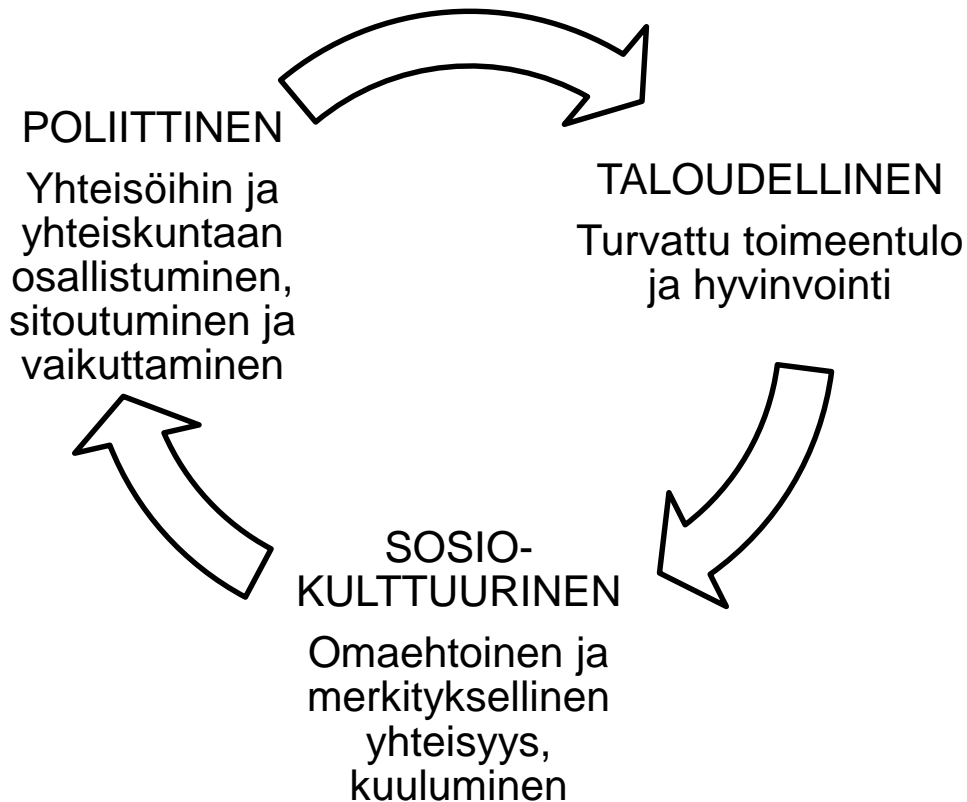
POLIITTINEN

Yhteisöihin ja yhteiskuntaan osallistuminen, sitoutuminen ja vaikuttaminen

TALOUDELLINEN

Turvattu toimeentulo ja hyvinvointi

SOSIO-KULTTUURINEN

Omaehtoinen ja merkityksellinen yhteisyys, kuuluminen